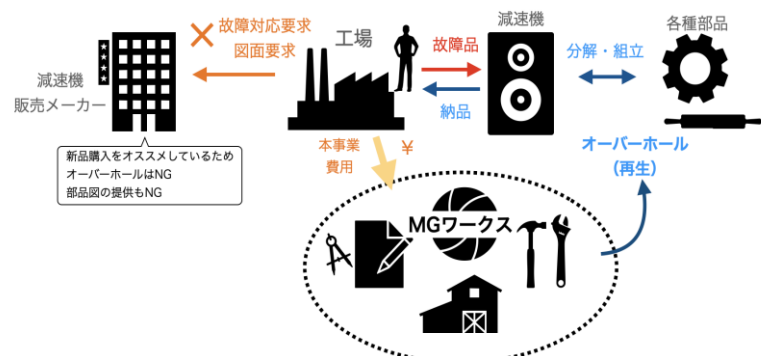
減速機
販売メーカー

故障対応要求
図面要求

工場

減速機

各種部品

故障品

納品

分解・組立

新品購入をオススメしているため
オーバーホールはNG
部品図の提供もNG

本事業
費用

¥

オーバーホール
（再生）

MGワークス